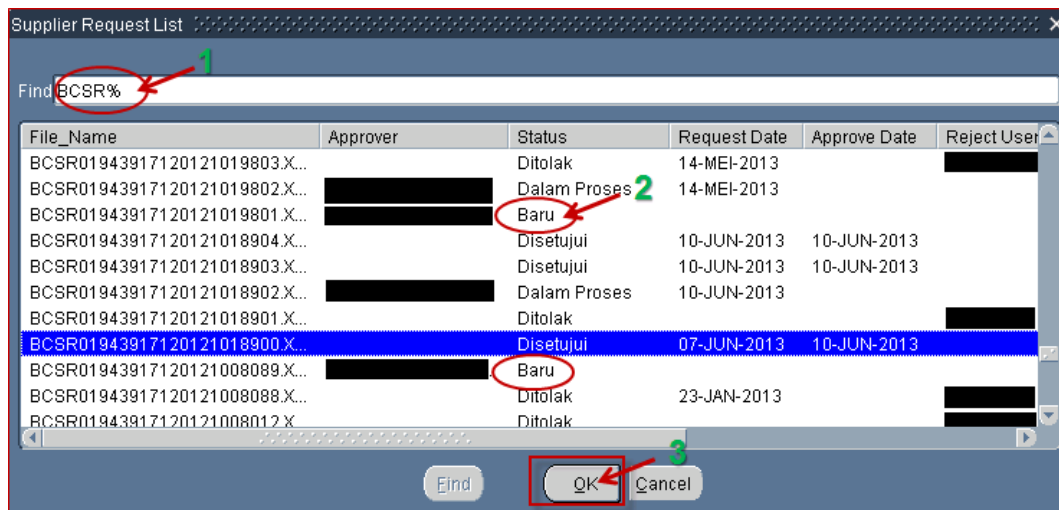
Supplier Request List

1

Find BCSR%

| File_Name | Approver | Status | Request Date | Approve Date | Reject User |
|---|---|---|---|---|---|
| BCSR0194391712012101980З.X... | | Ditolak | 14-MEI-2013 | | |
| BCSR01943917120121019802.X... | | Dalam Proses | 14-MEI-2013 | | |
| BCSR01943917120121019801.X... | | Baru | | | |
| BCSR01943917120121018904.X... | | Disetujui | 10-JUN-2013 | 10-JUN-2013 | |
| BCSR01943917120121018903.X... | | Disetujui | 10-JUN-2013 | 10-JUN-2013 | |
| BCSR01943917120121018902.X... | | Dalam Proses | 10-JUN-2013 | | |
| BCSR01943917120121018901.X... | | Ditolak | | | |
| BCSR01943917120121018900.X... | | Disetujui | 07-JUN-2013 | 10-JUN-2013 | |
| BCSR01943917120121008089.X... | | Baru | | | |
| BCSR01943917120121008088.X... | | Ditolak | 23-JAN-2013 | | |
| BCSR01943917120121008012.X... | | Ditolak | | | |

2

3

Find OK Cancel